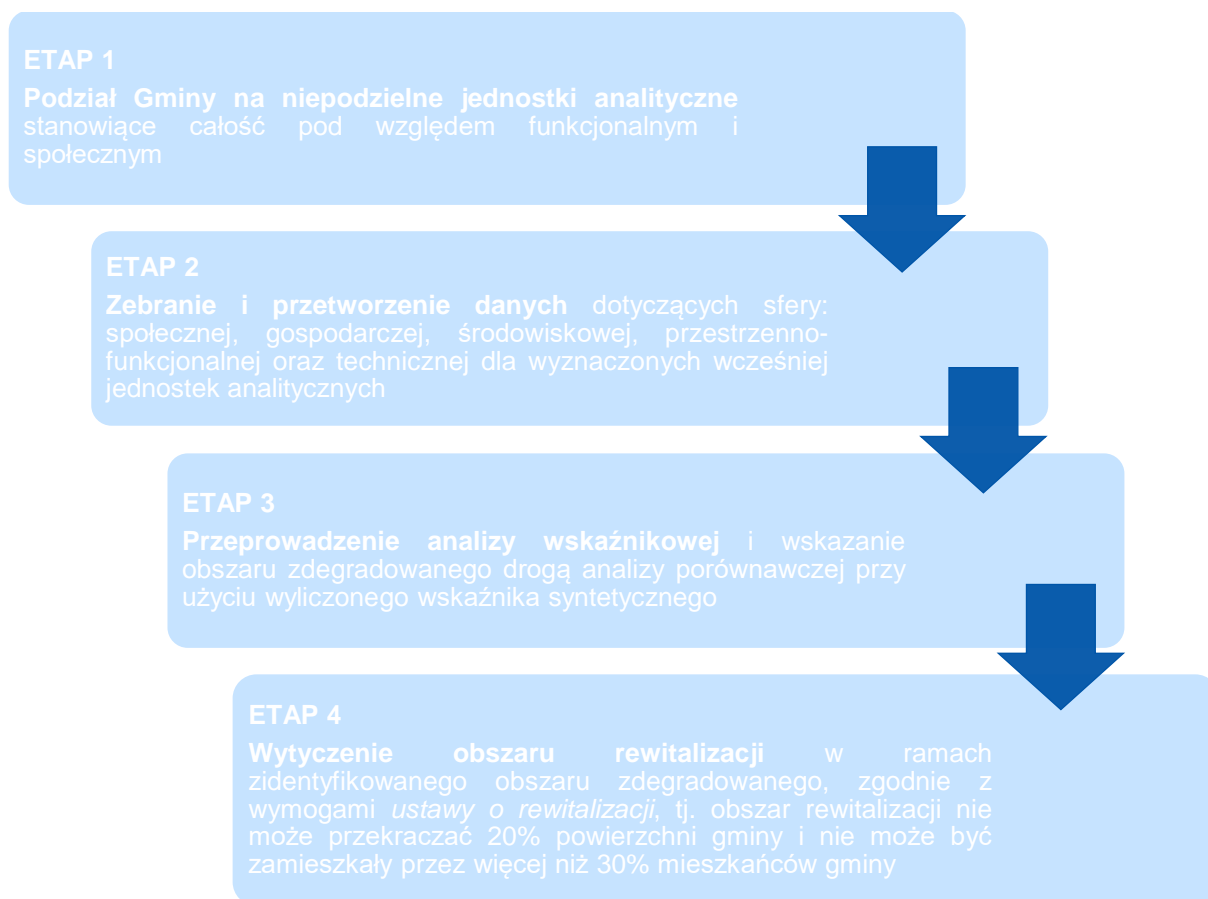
ETAP 1

Podział Gminy na niepodzielne jednostki analityczne stanowiące całość pod względem funkcjonalnym i społecznym

ETAP 2

Zebranie i przetworzenie danych dotyczących sfery: społecznej, gospodarczej, środowiskowej, przestrzenno-funkcjonalnej oraz technicznej dla wyznaczonych wcześniej jednostek analitycznych

ETAP 3

Przeprowadzenie analizy wskaźnikowej i wskazanie obszaru zdegradowanego drogą analizy porównawczej przy użyciu wyliczonego wskaźnika syntetycznego

ETAP 4

Wytyczenie obszaru rewitalizacji w ramach zidentyfikowanego obszaru zdegradowanego, zgodnie z wymogami ustawy o rewitalizacji, tj. obszar rewitalizacji nie może przekraczać 20% powierzchni gminy i nie może być zamieszkały przez więcej niż 30% mieszkańców gminy